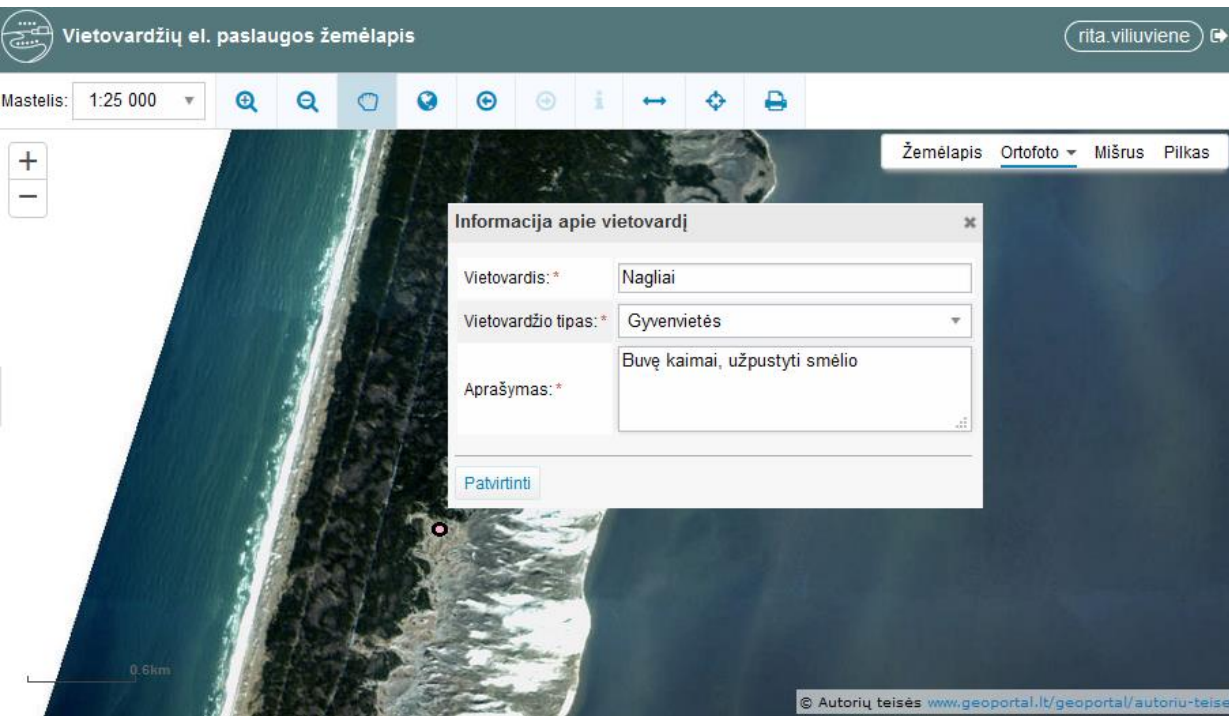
Vietovardžių el. paslaugos žemėlapis

rita.viliuviene

Mastelis: 1:25 000

+
−

Žemėlapis Ortofoto Mišrus Pilkas

Informacija apie vietovardį

×

Vietovardis: * Nagliai

Vietovardžio tipas: * Gyvenvietės

Aprašymas: * Buvę kaimai, užpustyti smėlio

Patvirtinti

0.6km

© Autorių teisės www.geoportal.lt/geoportal/autoriu-teise